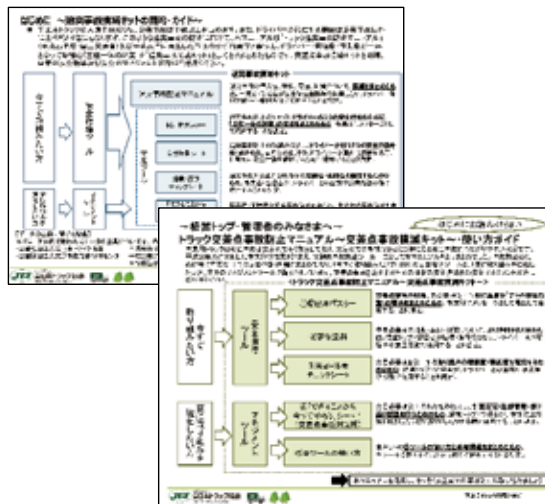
はじめに ～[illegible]～

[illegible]

トラック事故防止マニュアル

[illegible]

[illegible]

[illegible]

～経営トップ・管理者のみなさまへ～
トラック交通事故防止マニュアル～交通点事故撲滅キット～使い方ガイド

はじめにお読みください

〈トラック交通事故防止マニュアル 交通点事故撲滅キット〉

今すぐ取り組みたい方

交通事故防止ツール

ご安全にポスター

社内掲示用

事故防止チェックシート

実際の事故から考える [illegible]

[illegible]

マネジメントツール

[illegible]

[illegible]

JTA

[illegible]